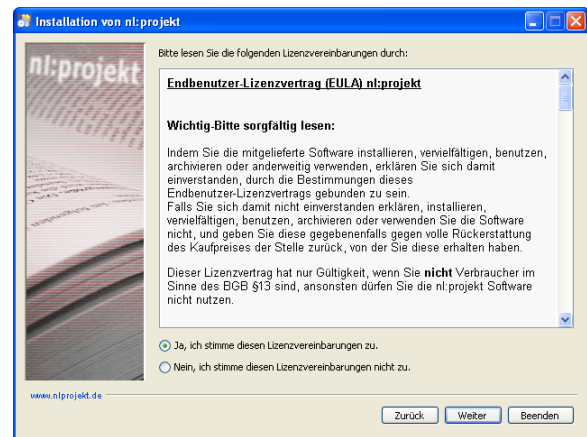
Installation von nl:projekt

nl:projekt

Bitte lesen Sie die folgenden Lizenzvereinbarungen durch:

Endbenutzer-Lizenzvertrag (EULA) nl:projekt

Wichtig-Bitte sorgfältig lesen:

Indem Sie die mitgelieferte Software installieren, vervielfältigen, benutzen, archivieren oder anderweitig verwenden, erklären Sie sich damit einverstanden, durch die Bestimmungen dieses Endbenutzer-Lizenzvertrags gebunden zu sein.
Falls Sie sich damit nicht einverstanden erklären, installieren, vervielfältigen, benutzen, archivieren oder verwenden Sie die Software nicht, und geben Sie diese gegebenenfalls gegen volle Rückerstattung des Kaufpreises der Stelle zurück, von der Sie diese erhalten haben.

Dieser Lizenzvertrag hat nur Gültigkeit, wenn Sie **nicht** Verbraucher im Sinne des BGB §13 sind, ansonsten dürfen Sie die nl:projekt Software nicht nutzen.

Ja, ich stimme diesen Lizenzvereinbarungen zu.

Nein, ich stimme diesen Lizenzvereinbarungen nicht zu.

www.nlprojekt.de

Zurück | Weiter | Beenden